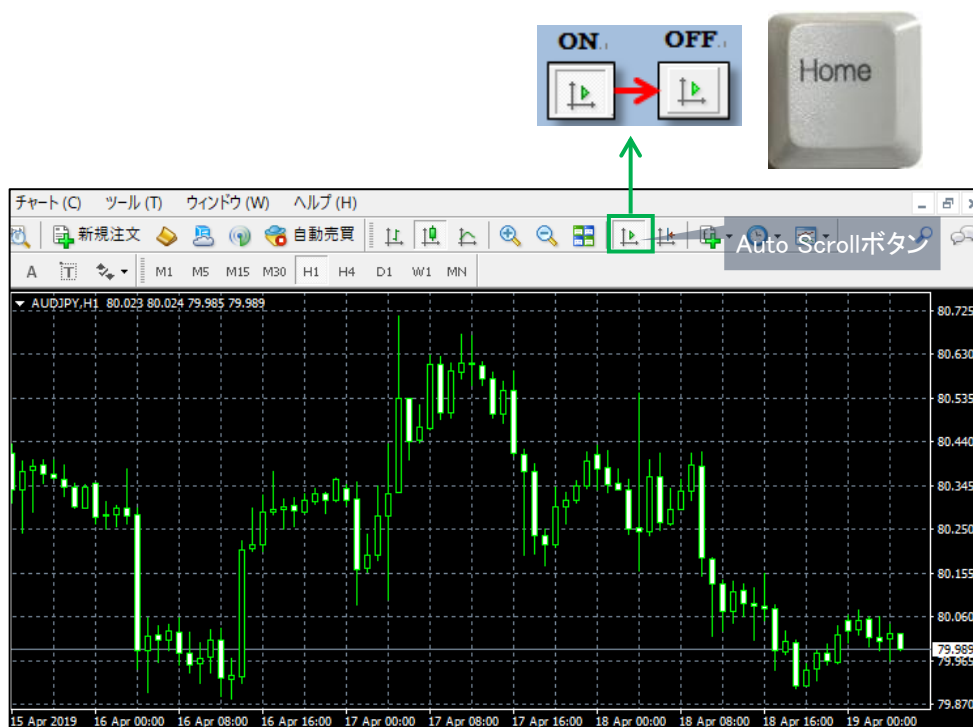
ON　OFF

Home

チャート(C)　ツール(T)　ウィンドウ(W)　ヘルプ(H)

新規注文　自動売買

Auto Scrollボタン

A　M1　M5　M15　M30　H1　H4　D1　W1　MN

AUDJPY,H1 80.023 80.024 79.985 79.989

80.725
80.630
80.535
80.440
80.345
80.250
80.155
80.060
79.989
79.965
79.870

15 Apr 2019　16 Apr 00:00　16 Apr 08:00　16 Apr 16:00　17 Apr 00:00　17 Apr 08:00　17 Apr 16:00　18 Apr 00:00　18 Apr 08:00　18 Apr 16:00　19 Apr 00:00